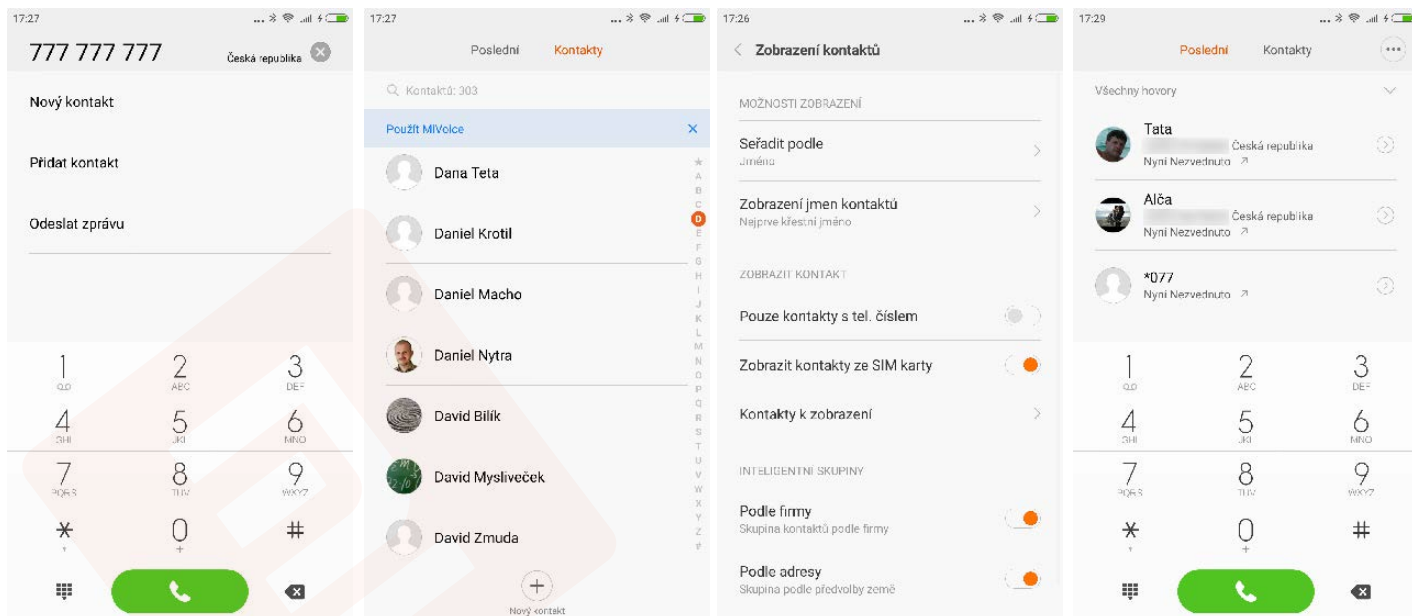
17:27

777 777 777 Česká republika

Nový kontakt

Přidat kontakt

Odeslat zprávu

1 QD
2 ABC
3 DEF
4 GHI
5 JKL
6 MNO
7 PQRS
8 TUV
9 WXYZ
* 
0 +
#

17:27

Poslední Kontakty

Kontaktů: 303

Použít MIVoice

Dana Teta

Daniel Krotil

Daniel Macho

Daniel Nytra

David Bilík

David Mysliveček

David Zmuda

Nový kontakt

★ A B C D E F G H I J K L M N O P Q R S T U V W X Y Z #

17:26

Zobrazení kontaktů

MOŽNOSTI ZOBRAZENÍ

Seřadit podle
Jméno

Zobrazení jmen kontaktů
Nejprve křestní jméno

ZOBRAZIT KONTAKT

Pouze kontakty s tel. číslem

Zobrazit kontakty ze SIM karty

Kontakty k zobrazení

INTELIGENTNÍ SKUPINY

Podle firmy
Skupina kontaktů podle firmy

Podle adresy
Skupina podle předvolby země

17:29

Poslední Kontakty

Všechny hovory

Tata
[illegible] Česká republika
Nyní Nezvednuto

Alča
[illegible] Česká republika
Nyní Nezvednuto

*077
Nyní Nezvednuto

1 QD
2 ABC
3 DEF
4 GHI
5 JKL
6 MNO
7 PQRS
8 TUV
9 WXYZ
* 
0 +
#